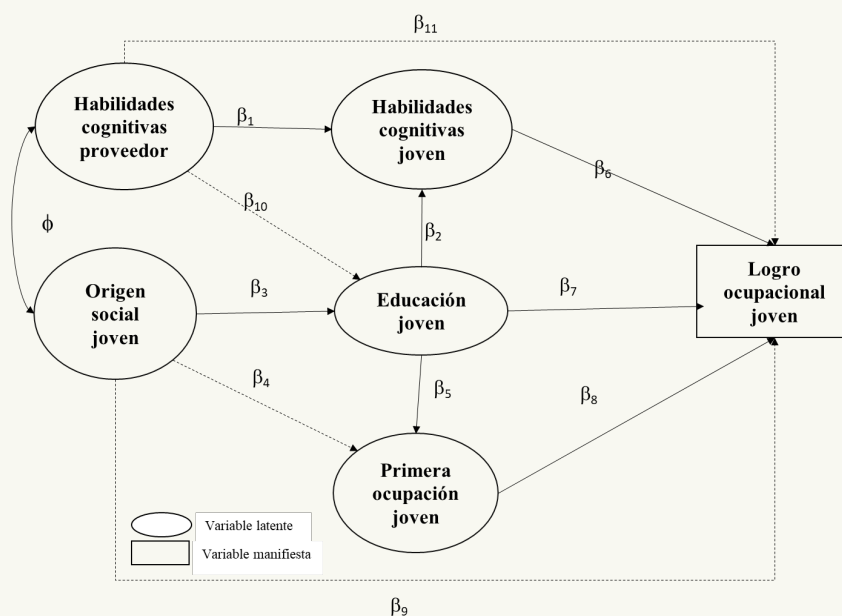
$\beta_{11}$

Habilidades cognitivas proveedor

$\beta_1$

Habilidades cognitivas joven

$\beta_6$

$\beta_{10}$

$\phi$

$\beta_2$

Origen social joven

$\beta_3$

Educación joven

$\beta_7$

Logro ocupacional joven

$\beta_4$

$\beta_5$

$\beta_8$

Primera ocupación joven

Variable latente

Variable manifiesta

$\beta_9$